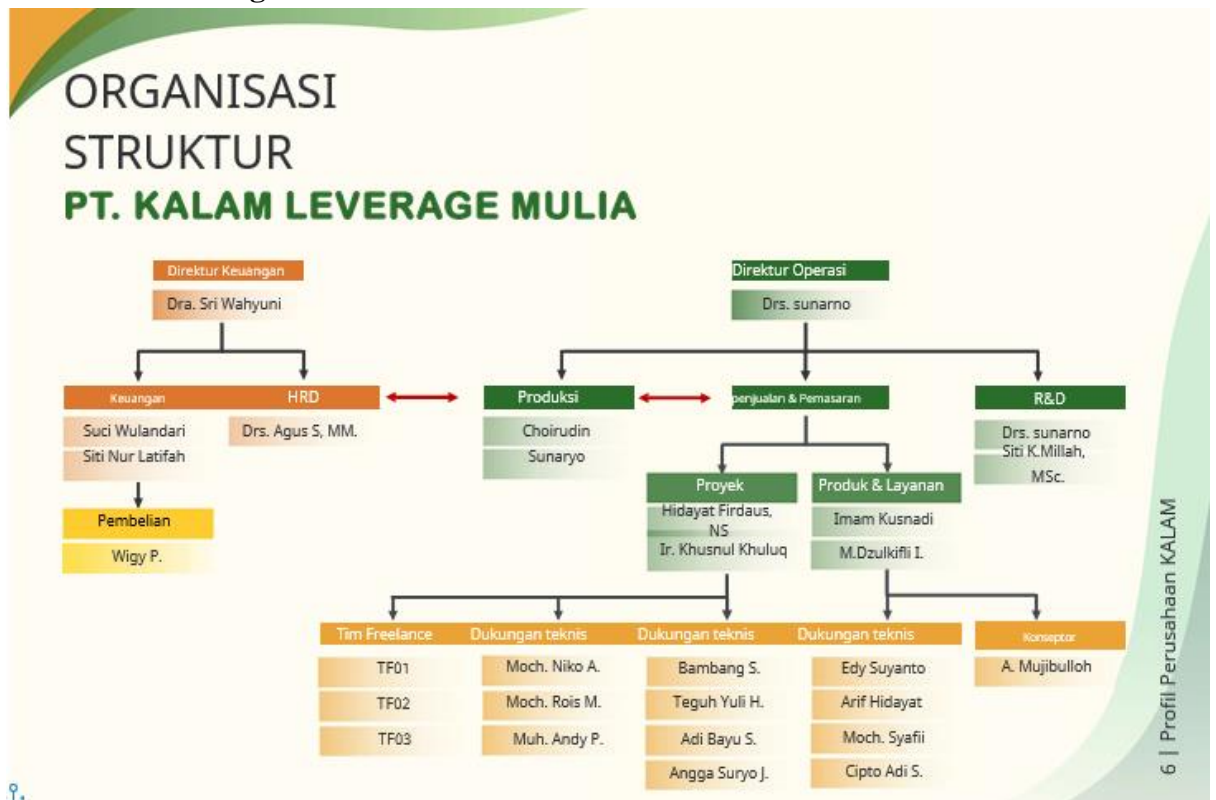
ORGANISASI STRUKTUR
PT. KALAM LEVERAGE MULIA

Direktur Keuangan
Dra. Sri Wahyuni

Direktur Operasi
Drs. sunarno

Keuangan
Suci Wulandari
Siti Nur Latifah

HRD
Drs. Agus S, MM.

Pembelian
Wigy P.

Produksi
Choirudin
Sunaryo

penjualan & Pemasaran

R&D
Drs. sunarno
Siti K.Millah, MSc.

Proyek
Hidayat Firdaus, NS
Ir. Khusnul Khuluq

Produk & Layanan
Imam Kusnadi
M.Dzulkifli I.

Tim Freelance
TF01
TF02
TF03

Dukungan teknis
Moch. Niko A.
Moch. Rois M.
Muh. Andy P.

Dukungan teknis
Bambang S.
Teguh Yuli H.
Adi Bayu S.
Angga Suryo J.

Dukungan teknis
Edy Suyanto
Arif Hidayat
Moch. Syafii
Cipto Adi S.

Konseptor
A. Mujibulloh

6 | Profil Perusahaan KALAM